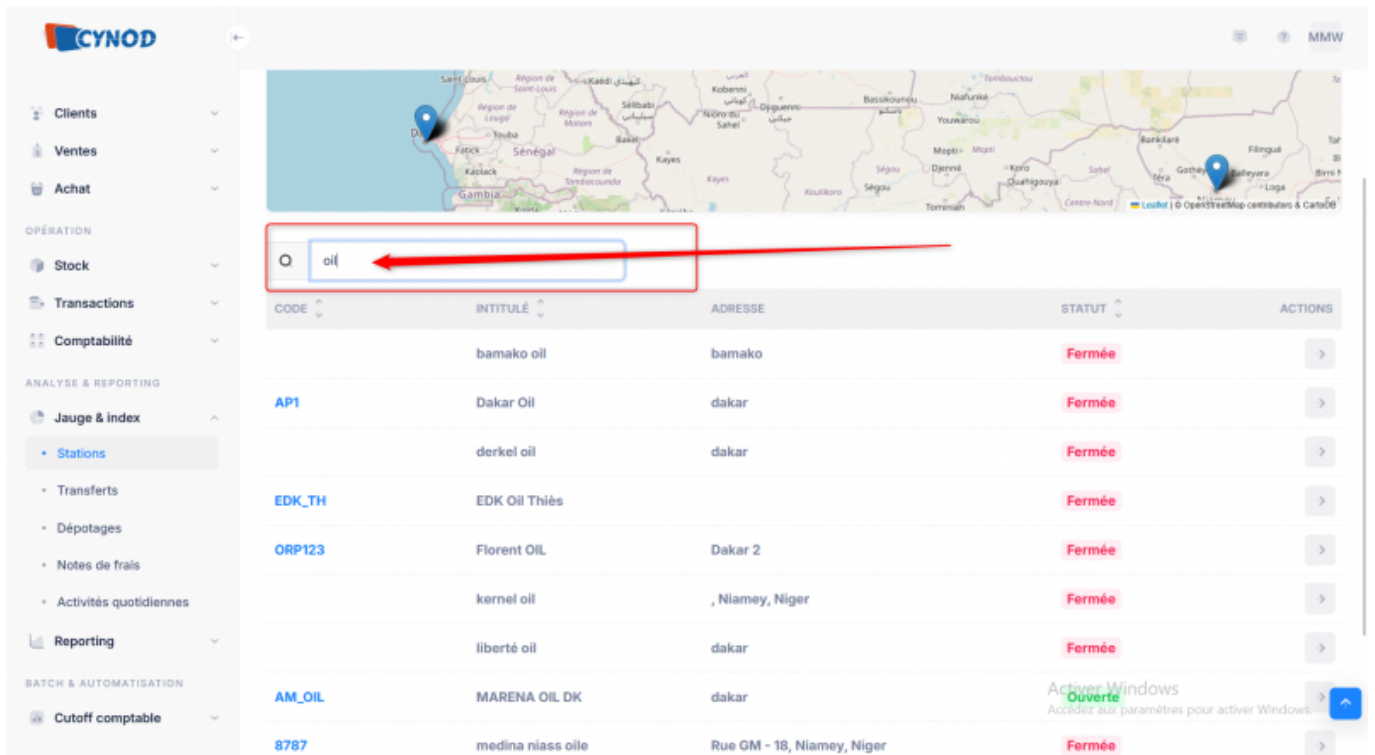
CYNOD

MMW

Clients
Ventes
Achat
OPÉRATION
Stock
Transactions
Comptabilité
ANALYSE & REPORTING
Jauge & index
• Stations
• Transferts
• Dépotages
• Notes de frais
• Activités quotidiennes
Reporting
BATCH & AUTOMATISATION
Cutoff comptable

Saint-Louis Région de Saint-Louis Kaédi Kobenni Sélibabi Nioro du Sahel Diguenni Bassikounou Niafunké Tombouctou Région de Louga Région de Matam Touba Sénégal Bakel Kayes Youwarou Fatick Kaolack Région de Tambacounda Kayes Mopti Djenné Koro Ouahigouya Sahel Gambia Koulikoro Ségou Ségou Tominian Centre-Nord Bankilaré Filingué Téra Gothèye Balleyara Loga Birni N Leaflet | © OpenStreetMap contributors & CartoDB

oil

| CODE | INTITULÉ | ADRESSE | STATUT | ACTIONS |
|---|---|---|---|---|
| | bamako oil | bamako | Fermée | > |
| AP1 | Dakar Oil | dakar | Fermée | > |
| | derkel oil | dakar | Fermée | > |
| EDK_TH | EDK Oil Thiès | | Fermée | > |
| ORP123 | Florent OIL | Dakar 2 | Fermée | > |
| | kernel oil | , Niamey, Niger | Fermée | > |
| | liberté oil | dakar | Fermée | > |
| AM_OIL | MARENA OIL DK | dakar | Ouverte | > |
| 8787 | medina niass oile | Rue GM - 18, Niamey, Niger | Fermée | > |

Activer Windows
Accédez aux paramètres pour activer Windows.